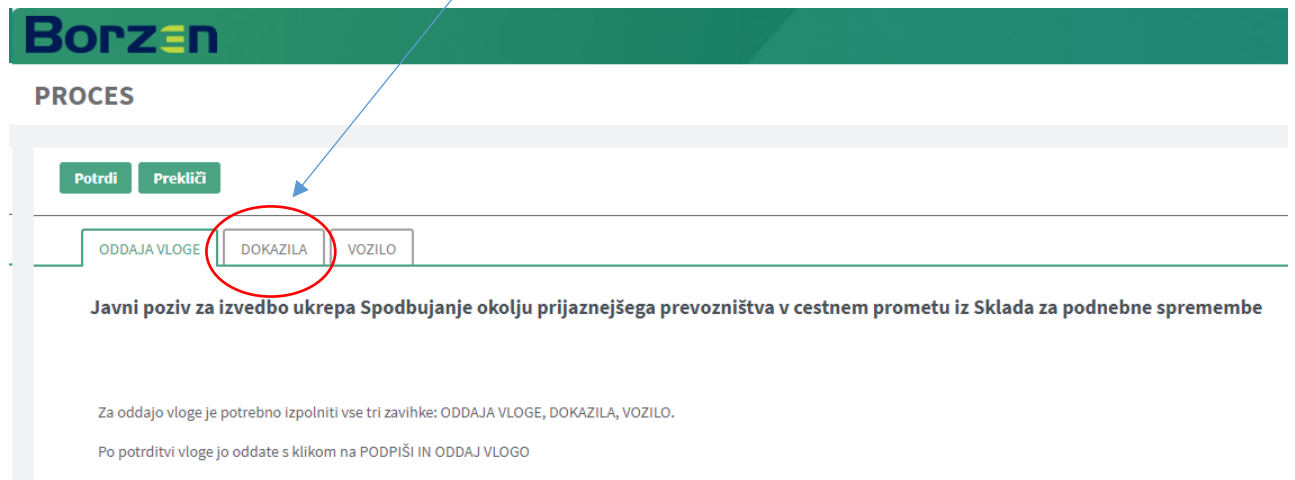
Borzen

PROCES

Potrdi Prekliči

ODDAJA VLOGE DOKAZILA VOZILO

Javni poziv za izvedbo ukrepa Spodbujanje okolju prijaznejšega prevozništva v cestnem prometu iz Sklada za podnebne spremembe

Za oddajo vloge je potrebno izpolniti vse tri zavihke: ODDAJA VLOGE, DOKAZILA, VOZILO.

Po potrditvi vloge jo oddate s klikom na PODPIŠI IN ODDAJ VLOGO